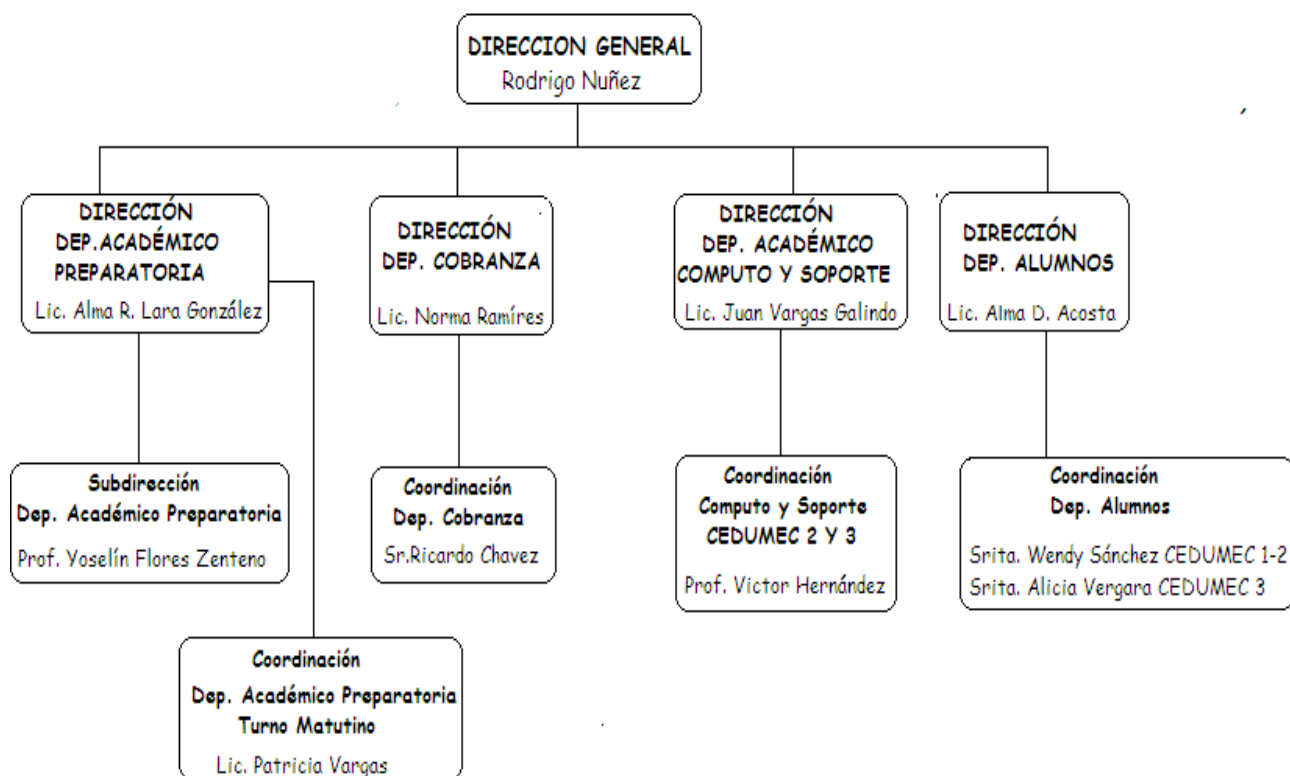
DIRECCION GENERAL
Rodrigo Nuñez

DIRECCIÓN
DEP.ACADÉMICO
PREPARATORIA
Lic. Alma R. Lara González

DIRECCIÓN
DEP. COBRANZA
Lic. Norma Ramíres

DIRECCIÓN
DEP. ACADÉMICO
COMPUTO Y SOPORTE
Lic. Juan Vargas Galindo

DIRECCIÓN
DEP. ALUMNOS
Lic. Alma D. Acosta

Subdirección
Dep. Académico Preparatoria
Prof. Yoselín Flores Zenteno

Coordinación
Dep. Cobranza
Sr.Ricardo Chavez

Coordinación
Computo y Soporte
CEDUMEC 2 Y 3
Prof. Victor Hernández

Coordinación
Dep. Alumnos
Srita. Wendy Sánchez CEDUMEC 1-2
Srita. Alicia Vergara CEDUMEC 3

Coordinación
Dep. Académico Preparatoria
Turno Matutino
Lic. Patricia Vargas